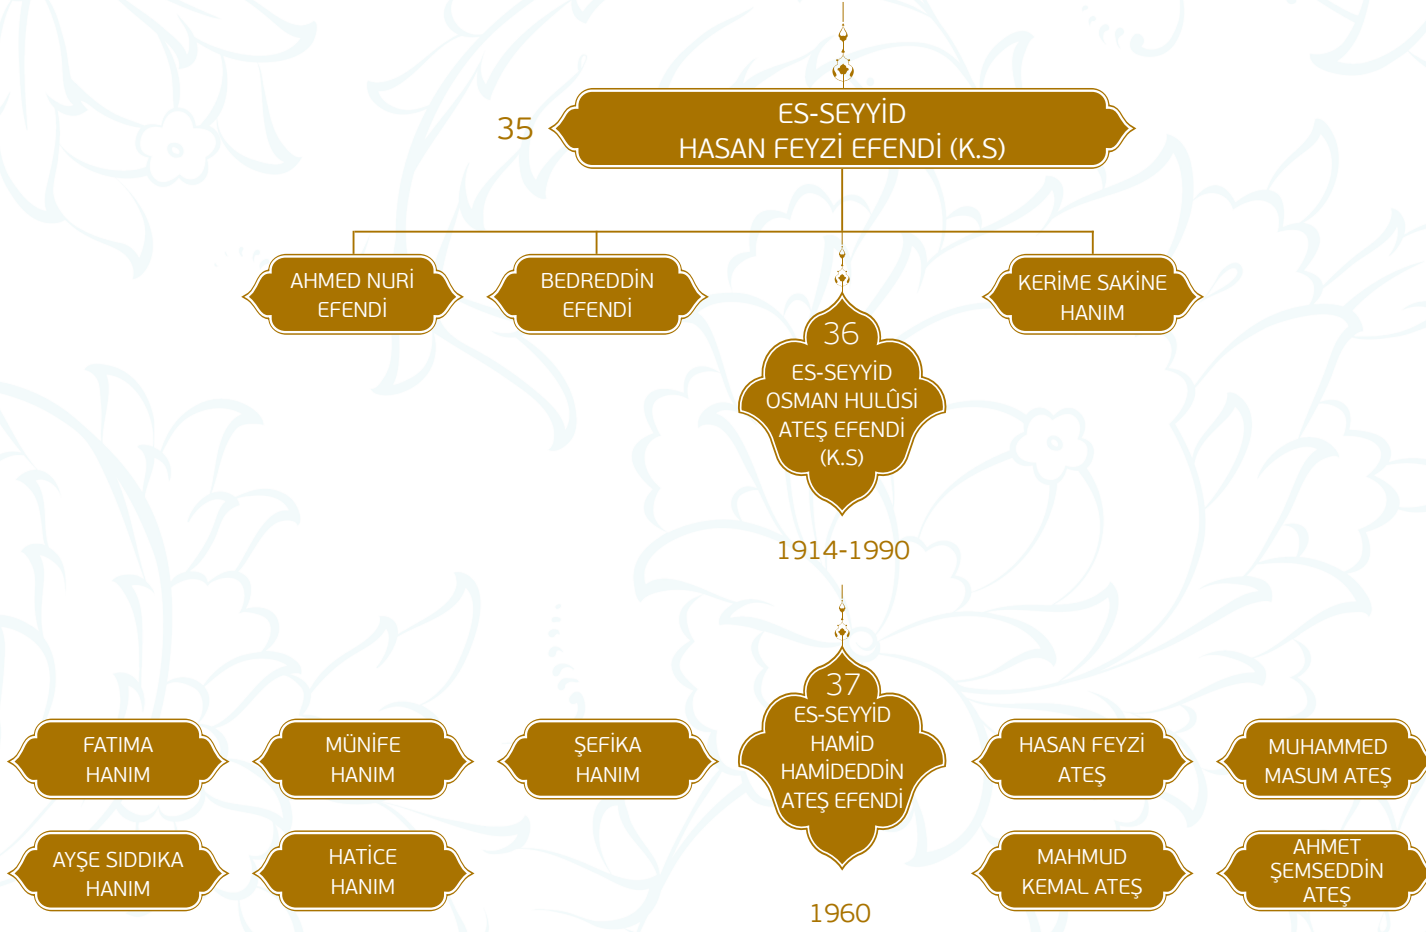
35
ES-SEYYİD
HASAN FEYZİ EFENDİ (K.S)

AHMED NURİ EFENDİ

BEDREDDİN EFENDİ

KERİME SAKİNE HANIM

36
ES-SEYYİD OSMAN HULÛSİ ATEŞ EFENDİ (K.S)

1914-1990

FATIMA HANIM

MÜNİFE HANIM

ŞEFİKA HANIM

37
ES-SEYYİD HAMİD HAMİDEDDİN ATEŞ EFENDİ

HASAN FEYZİ ATEŞ

MUHAMMED MASUM ATEŞ

AYŞE SIDDIKA HANIM

HATİCE HANIM

1960

MAHMUD KEMAL ATEŞ

AHMET ŞEMSEDDİN ATEŞ